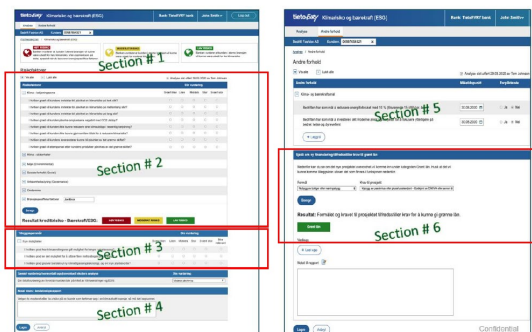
Section # 1

Section # 2

Section # 3

Section # 4

Section # 5

Section # 6

Andre forhold

Klima- og bærekraft

Spør om ny finansiering/tilbakebetaler forsikring til grønn lån

Resultat: Formål og krav til prosjektet tilfredsstiller krav til å kunne gi grønne lån.

Confidential